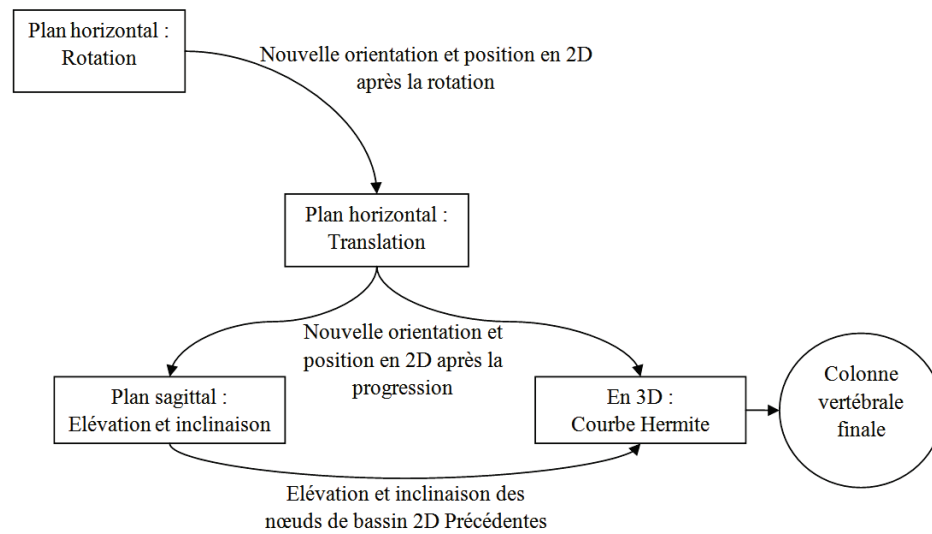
Plan horizontal : Rotation

Nouvelle orientation et position en 2D après la rotation

Plan horizontal : Translation

Nouvelle orientation et position en 2D après la progression

Plan sagittal : Elévation et inclinaison

En 3D : Courbe Hermite

Colonne vertébrale finale

Elévation et inclinaison des nœuds de bassin 2D Précédentes